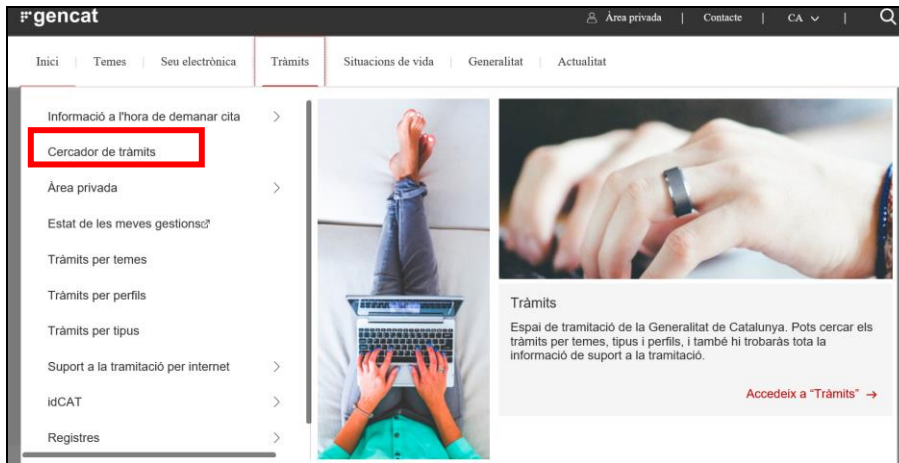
gencat

Àrea privada | Contacte | CA

Inici | Temes | Seu electrònica | Tràmits | Situacions de vida | Generalitat | Actualitat

Informació a l'hora de demanar cita
Cercador de tràmits
Àrea privada
Estat de les meves gestions
Tràmits per temes
Tràmits per perfils
Tràmits per tipus
Suport a la tramitació per internet
idCAT
Registres

Tràmits

Espai de tramitació de la Generalitat de Catalunya. Pots cercar els tràmits per temes, tipus i perfils, i també hi trobaràs tota la informació de suport a la tramitació.

Accedeix a "Tràmits" →